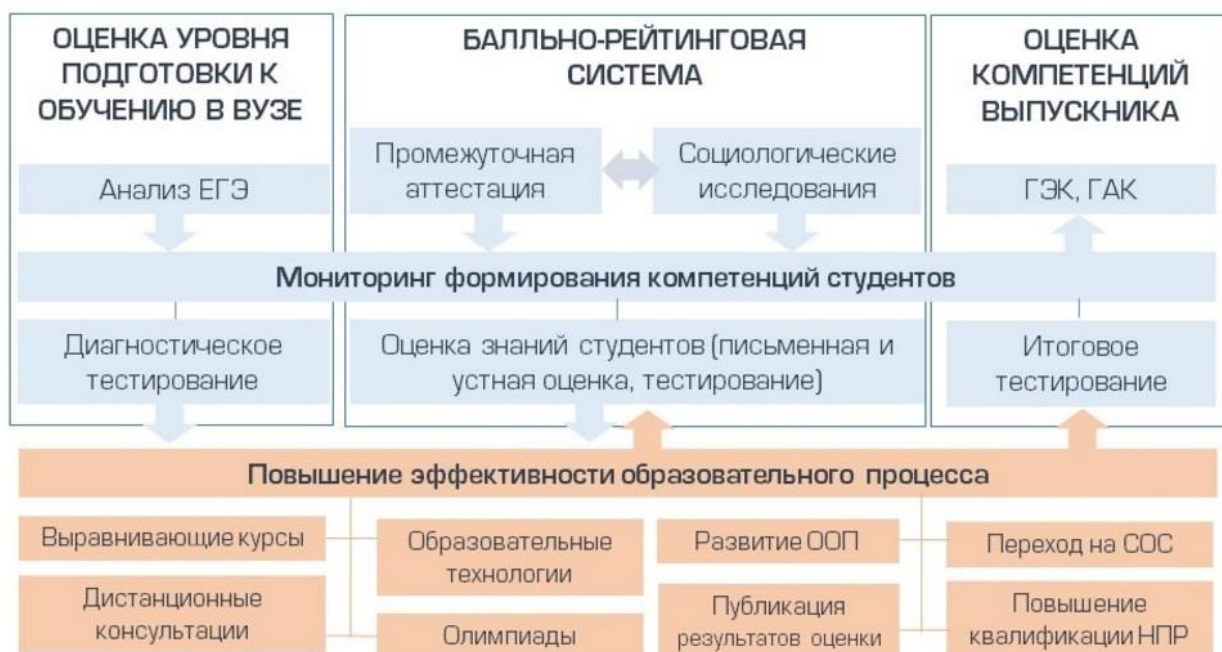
ОЦЕНКА УРОВНЯ ПОДГОТОВКИ К ОБУЧЕНИЮ В ВУЗЕ

Анализ ЕГЭ

БАЛЛЬНО-РЕЙТИНГОВАЯ СИСТЕМА

Промежуточная аттестация

Социологические исследования

ОЦЕНКА КОМПЕТЕНЦИЙ ВЫПУСКНИКА

ГЭК, ГАК

Мониторинг формирования компетенций студентов

Диагностическое тестирование

Оценка знаний студентов (письменная и устная оценка, тестирование)

Итоговое тестирование

Повышение эффективности образовательного процесса

Выравнивающие курсы

Дистанционные консультации

Образовательные технологии

Олимпиады

Развитие ООП

Публикация результатов оценки

Переход на СОС

Повышение квалификации НПР